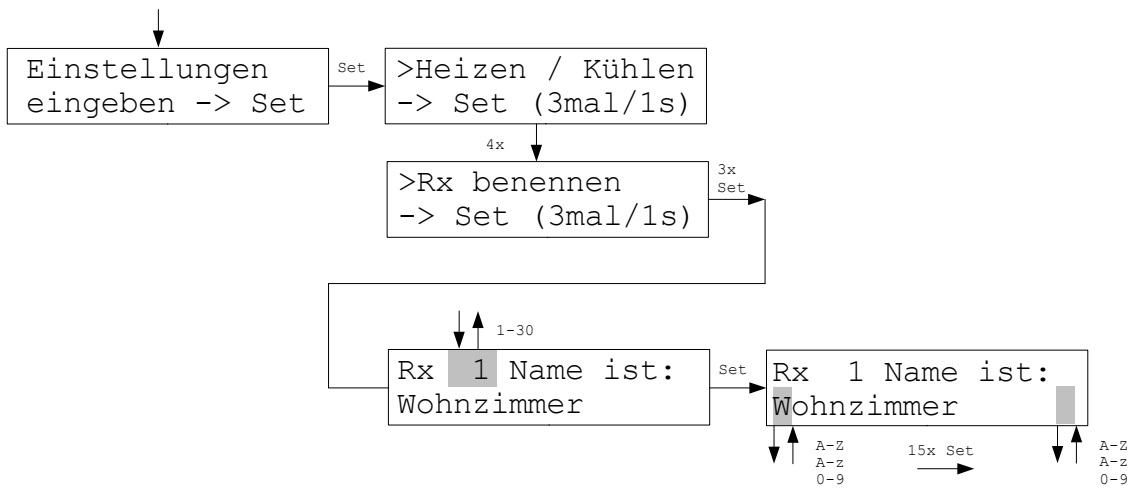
Einstellungen
eingeben -> Set

Set

>Heizen / Kühlen
-> Set (3mal/1s)

4x

>Rx benennen
-> Set (3mal/1s)

3x
Set

1-30

Rx 1 Name ist:
Wohnzimmer

Set

Rx 1 Name ist:
Wohnzimmer

A-Z
A-z
0-9

15x Set

A-Z
A-z
0-9